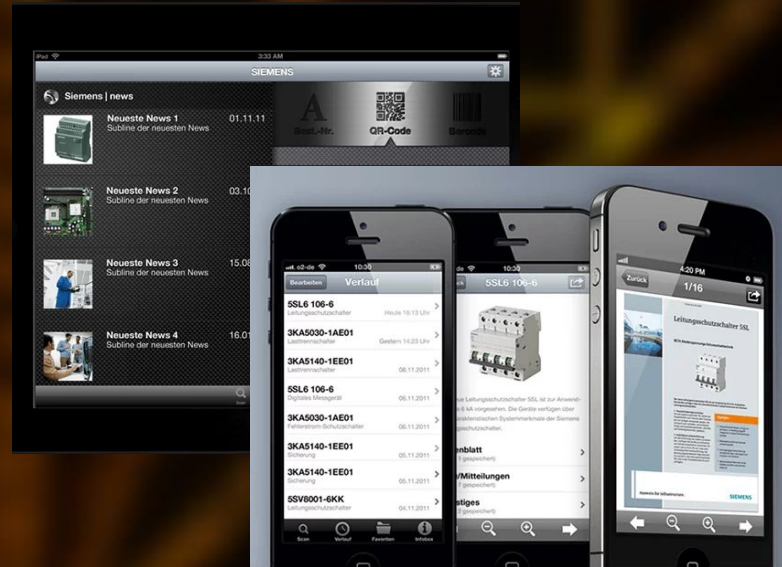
3:33 AM

SIEMENS

Siemens | news

Neueste News 1
Subline der neuesten News
01.11.11

Neueste News 2
Subline der neuesten News
03.10

Neueste News 3
Subline der neuesten News
15.08

Neueste News 4
Subline der neuesten News
16.01

Best.-Nr.

QR-Code

Barcode

o2-de 10:30

Bearbeiten

Verlauf

5SL6 106-6
Leitungsschutzschalter
Heute 16:13 Uhr

3KA5030-1AE01
Lasttrennschalter
Gestern 14:23 Uhr

3KA5140-1EE01
Lasttrennschalter
06.11.2011

5SL6 106-6
Digitales Messgerät
06.11.2011

3KA5030-1AE01
Fehlerstrom-Schutzschalter
06.11.2011

3KA5140-1EE01
Sicherung
05.11.2011

3KA5140-1EE01
Sicherung
05.11.2011

5SV8001-6KK
Leitungsschutzschalter
04.11.2011

Scan
Verlauf
Favoriten
Infobox

10:30

5SL6 106-6

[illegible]

enblatt

/Mitteilungen

stiges

4:20 PM

Zurück

1/16

Leitungsschutzschalter 5SL

SIEMENS